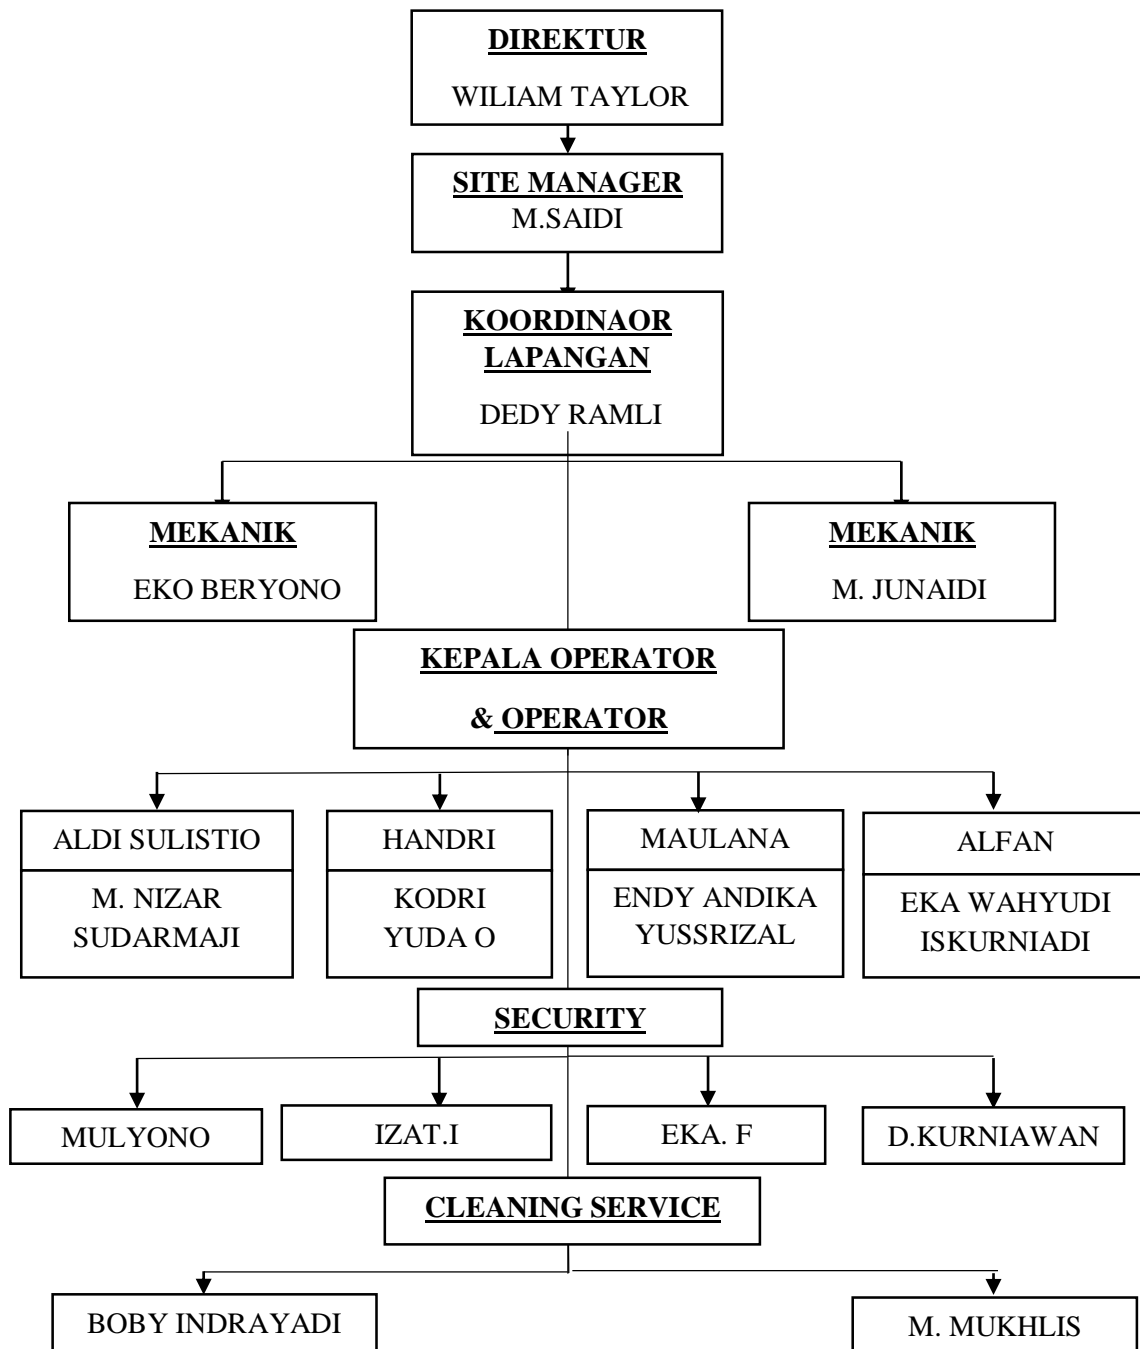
DIREKTUR
WILIAM TAYLOR

SITE MANAGER
M.SAIDI

KOORDINAOR LAPANGAN
DEDY RAMLI

MEKANIK
EKO BERYONO

MEKANIK
M. JUNAIDI

KEPALA OPERATOR
& OPERATOR

ALDI SULISTIO
M. NIZAR
SUDARMAJI

HANDRI
KODRI
YUDA O

MAULANA
ENDY ANDIKA
YUSSRIZAL

ALFAN
EKA WAHYUDI
ISKURNIADI

SECURITY

MULYONO

IZAT.I

EKA. F

D.KURNIAWAN

CLEANING SERVICE

BOBY INDRAYADI

M. MUKHLIS